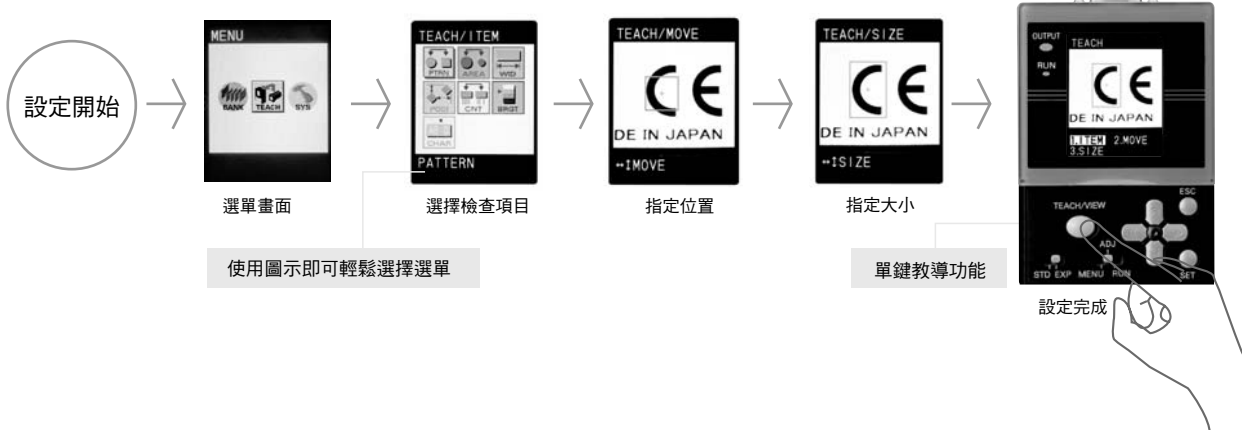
設定開始

MENU
BANK TEACH SYS

選單畫面

TEACH/ITEM
PTRN AREA WID
POSI CNT BRGT
CHAR
PATTERN

選擇檢查項目

使用圖示即可輕鬆選擇選單

TEACH/MOVE
CE
DE IN JAPAN
↔↕MOVE

指定位置

TEACH/SIZE
CE
DE IN JAPAN
↔↕SIZE

指定大小

OUTPUT
RUN
TEACH
CE
DE IN JAPAN
1.ITEM 2.MOVE
3.SIZE
ESC
TEACH/VIEW
ADJ
STD EXP MENU RUN
SET

單鍵教導功能

設定完成